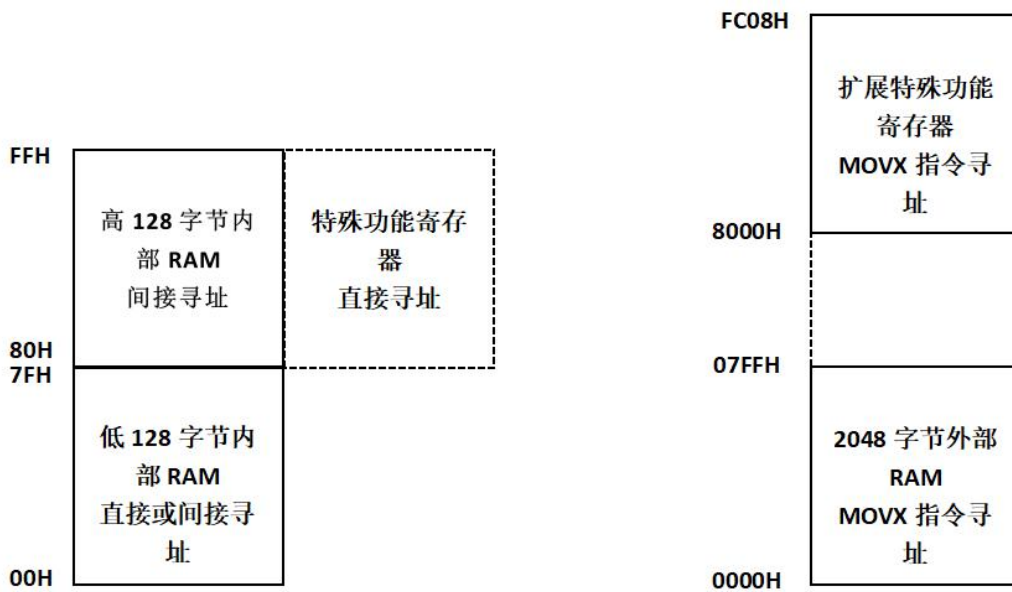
FFH

高 128 字节内部 RAM 间接寻址

特殊功能寄存器 直接寻址

80H

7FH

低 128 字节内部 RAM 直接或间接寻址

00H

FC08H

扩展特殊功能寄存器 MOVX 指令寻址

8000H

07FFH

2048 字节外部 RAM MOVX 指令寻址

0000H